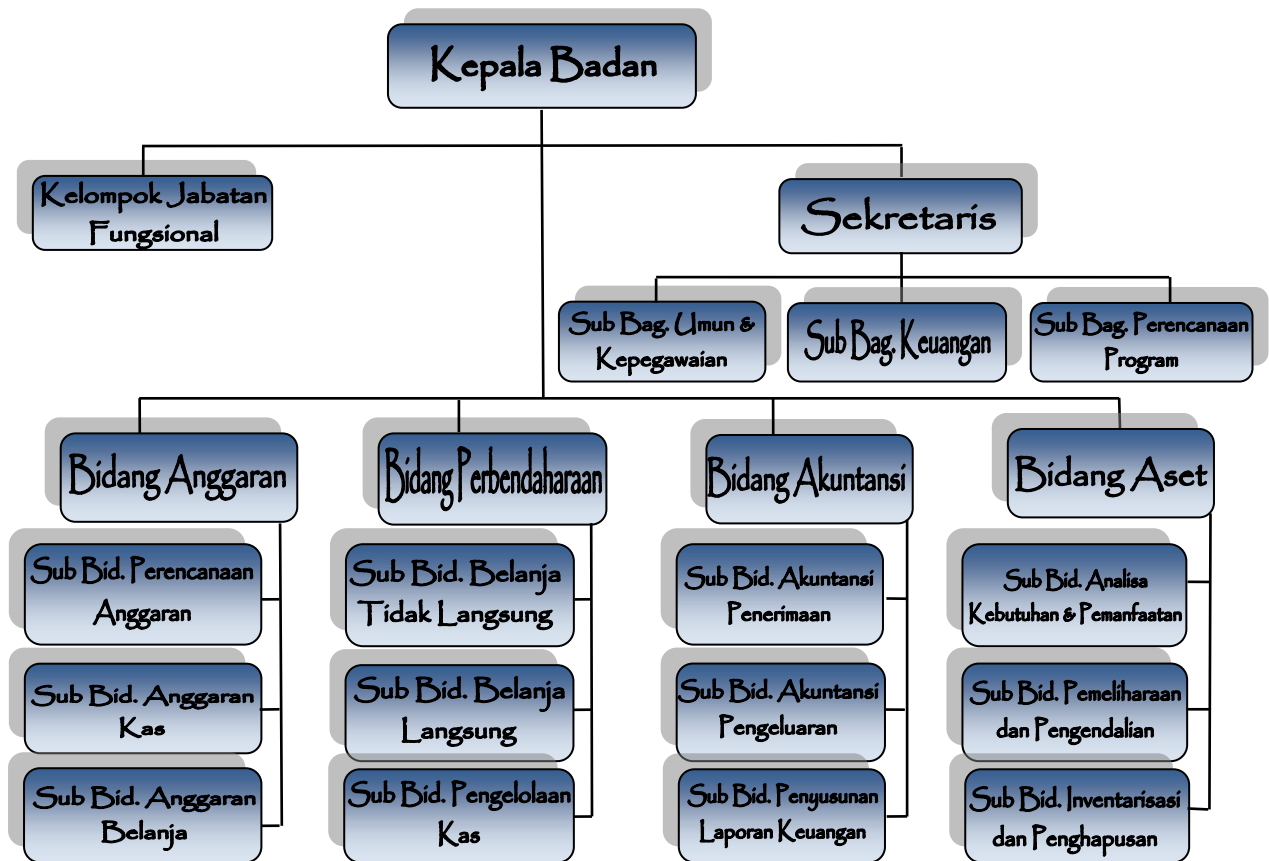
Kepala Badan

Kelompok Jabatan Fungsional

Sekretaris

Sub Bag. Umun & Kepegawaian

Sub Bag. Keuangan

Sub Bag. Perencanaan Program

Bidang Anggaran

Sub Bid. Perencanaan Anggaran

Sub Bid. Anggaran Kas

Sub Bid. Anggaran Belanja

Bidang Perbendaharaan

Sub Bid. Belanja Tidak Langsung

Sub Bid. Belanja Langsung

Sub Bid. Pengelolaan Kas

Bidang Akuntansi

Sub Bid. Akuntansi Penerimaan

Sub Bid. Akuntansi Pengeluaran

Sub Bid. Penyusunan Laporan Keuangan

Bidang Aset

Sub Bid. Analisa Kebutuhan & Pemanfaatan

Sub Bid. Pemeliharaan dan Pengendalian

Sub Bid. Inventarisasi dan Penghapusan